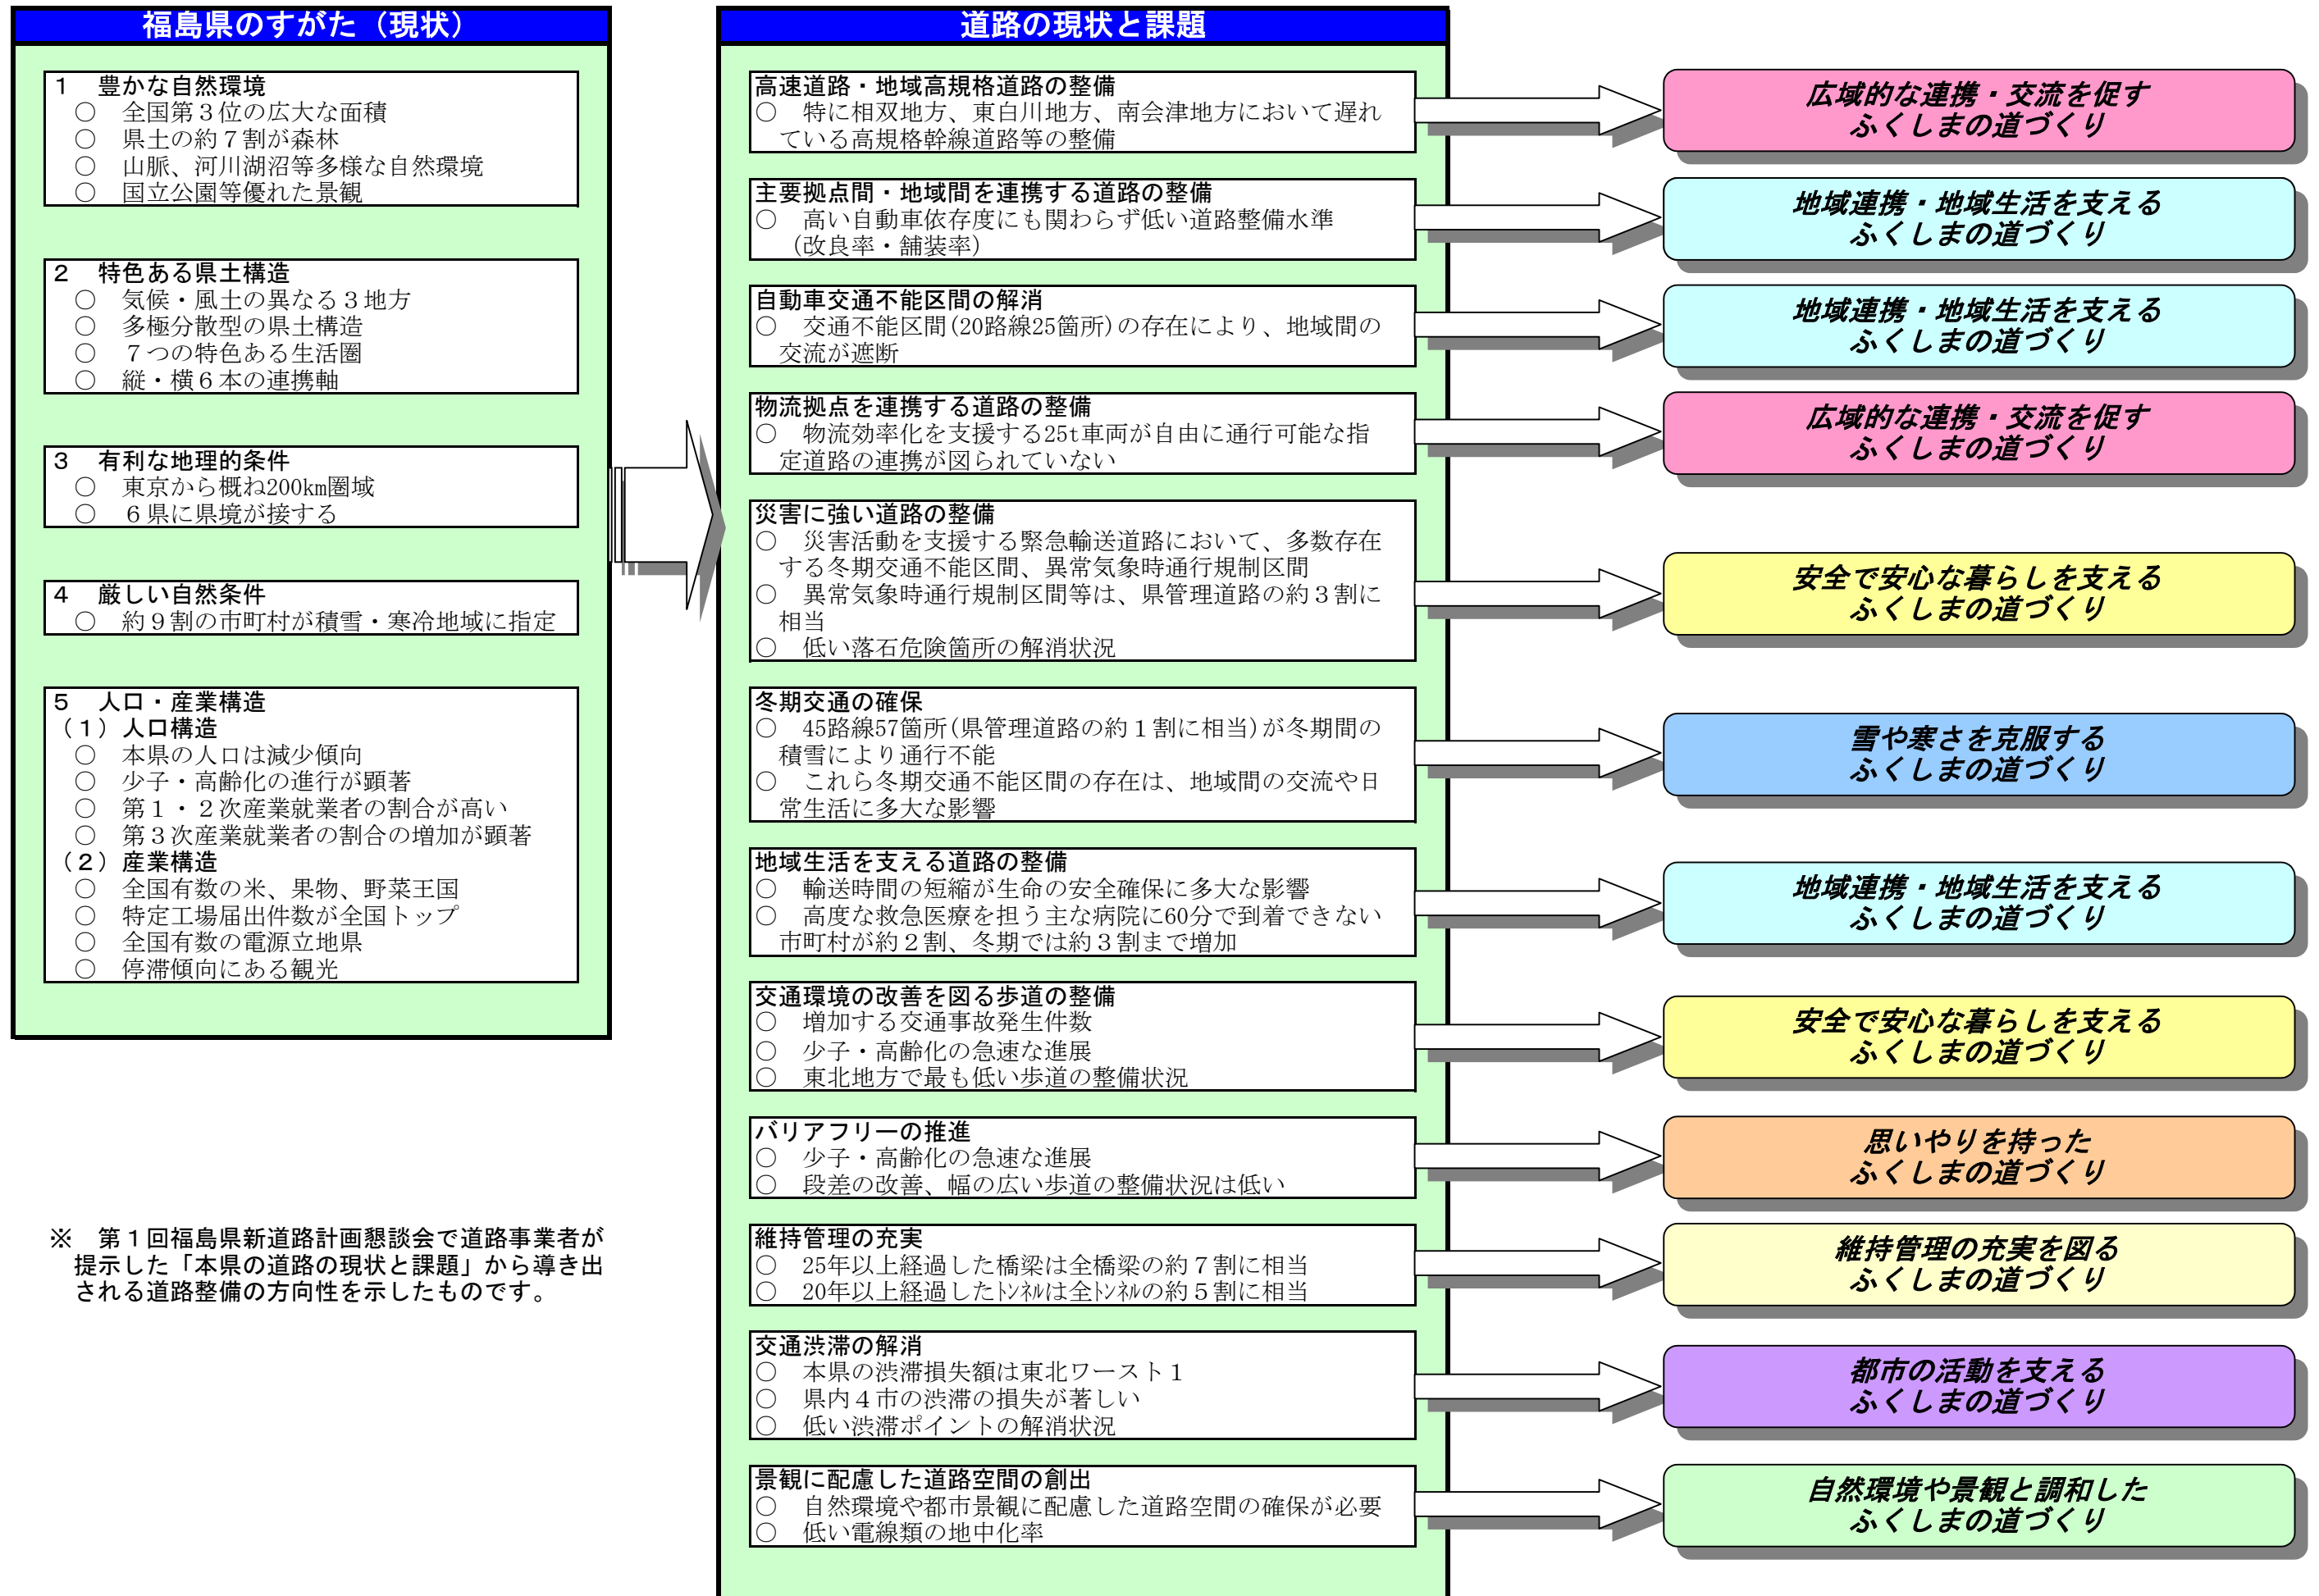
福島県のすがた（現状）

1　豊かな自然環境
○　全国第３位の広大な面積
○　県土の約７割が森林
○　山脈、河川湖沼等多様な自然環境
○　国立公園等優れた景観

2　特色ある県土構造
○　気候・風土の異なる３地方
○　多極分散型の県土構造
○　７つの特色ある生活圏
○　縦・横６本の連携軸

3　有利な地理的条件
○　東京から概ね200km圏域
○　６県に県境が接する

4　厳しい自然条件
○　約９割の市町村が積雪・寒冷地域に指定

5　人口・産業構造
（１）人口構造
○　本県の人口は減少傾向
○　少子・高齢化の進行が顕著
○　第１・２次産業就業者の割合が高い
○　第３次産業就業者の割合の増加が顕著
（２）産業構造
○　全国有数の米、果物、野菜王国
○　特定工場届出件数が全国トップ
○　全国有数の電源立地県
○　停滞傾向にある観光

※　第１回福島県新道路計画懇談会で道路事業者が提示した「本県の道路の現状と課題」から導き出される道路整備の方向性を示したものです。

道路の現状と課題

高速道路・地域高規格道路の整備
○　特に相双地方、東白川地方、南会津地方において遅れている高規格幹線道路等の整備

広域的な連携・交流を促すふくしまの道づくり

主要拠点間・地域間を連携する道路の整備
○　高い自動車依存度にも関わらず低い道路整備水準（改良率・舗装率）

地域連携・地域生活を支えるふくしまの道づくり

自動車交通不能区間の解消
○　交通不能区間（20路線25箇所）の存在により、地域間の交流が遮断

地域連携・地域生活を支えるふくしまの道づくり

物流拠点を連携する道路の整備
○　物流効率化を支援する25t車両が自由に通行可能な指定道路の連携が図られていない

広域的な連携・交流を促すふくしまの道づくり

災害に強い道路の整備
○　災害活動を支援する緊急輸送道路において、多数存在する冬期交通不能区間、異常気象時通行規制区間
○　異常気象時通行規制区間等は、県管理道路の約３割に相当
○　低い落石危険箇所の解消状況

安全で安心な暮らしを支えるふくしまの道づくり

冬期交通の確保
○　45路線57箇所（県管理道路の約１割に相当）が冬期間の積雪により通行不能
○　これら冬期交通不能区間の存在は、地域間の交流や日常生活に多大な影響

雪や寒さを克服するふくしまの道づくり

地域生活を支える道路の整備
○　輸送時間の短縮が生命の安全確保に多大な影響
○　高度な救急医療を担う主な病院に60分で到着できない市町村が約２割、冬期では約３割まで増加

地域連携・地域生活を支えるふくしまの道づくり

交通環境の改善を図る歩道の整備
○　増加する交通事故発生件数
○　少子・高齢化の急速な進展
○　東北地方で最も低い歩道の整備状況

安全で安心な暮らしを支えるふくしまの道づくり

バリアフリーの推進
○　少子・高齢化の急速な進展
○　段差の改善、幅の広い歩道の整備状況は低い

思いやりを持ったふくしまの道づくり

維持管理の充実
○　25年以上経過した橋梁は全橋梁の約７割に相当
○　20年以上経過したﾄﾝﾈﾙは全ﾄﾝﾈﾙの約５割に相当

維持管理の充実を図るふくしまの道づくり

交通渋滞の解消
○　本県の渋滞損失額は東北ワースト１
○　県内４市の渋滞の損失が著しい
○　低い渋滞ポイントの解消状況

都市の活動を支えるふくしまの道づくり

景観に配慮した道路空間の創出
○　自然環境や都市景観に配慮した道路空間の確保が必要
○　低い電線類の地中化率

自然環境や景観と調和したふくしまの道づくり